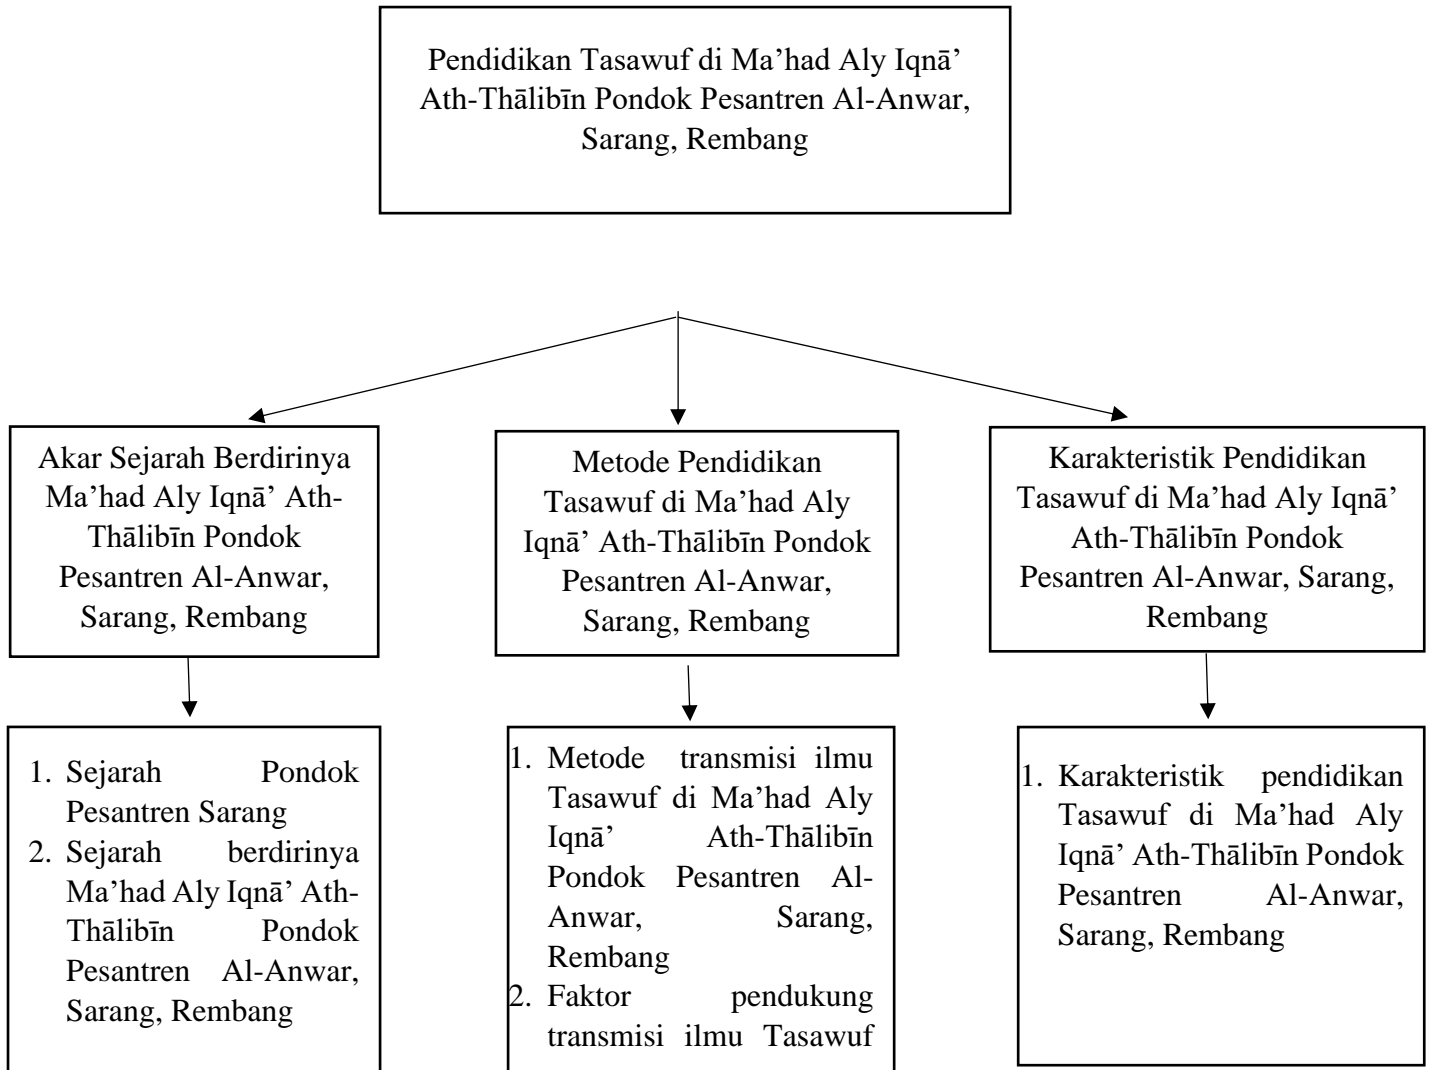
Pendidikan Tasawuf di Ma'had Aly Iqnā' Ath-Thālibīn Pondok Pesantren Al-Anwar, Sarang, Rembang

Akar Sejarah Berdirinya Ma'had Aly Iqnā' Ath-Thālibīn Pondok Pesantren Al-Anwar, Sarang, Rembang

Metode Pendidikan Tasawuf di Ma'had Aly Iqnā' Ath-Thālibīn Pondok Pesantren Al-Anwar, Sarang, Rembang

Karakteristik Pendidikan Tasawuf di Ma'had Aly Iqnā' Ath-Thālibīn Pondok Pesantren Al-Anwar, Sarang, Rembang

1. Sejarah Pondok Pesantren Sarang
2. Sejarah berdirinya Ma'had Aly Iqnā' Ath-Thālibīn Pondok Pesantren Al-Anwar, Sarang, Rembang

1. Metode transmisi ilmu Tasawuf di Ma'had Aly Iqnā' Ath-Thālibīn Pondok Pesantren Al-Anwar, Sarang, Rembang
2. Faktor pendukung transmisi ilmu Tasawuf

1. Karakteristik pendidikan Tasawuf di Ma'had Aly Iqnā' Ath-Thālibīn Pondok Pesantren Al-Anwar, Sarang, Rembang